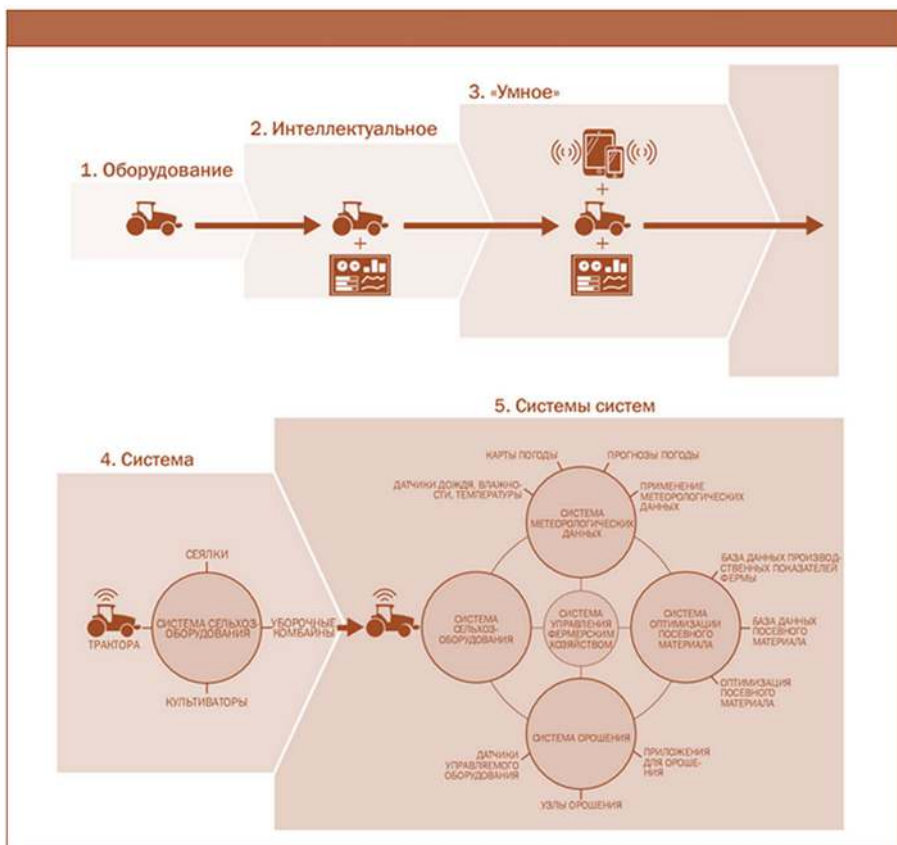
3. «Умное»

2. Интеллектуальное

1. Оборудование

+

+

+

5. Системы систем

4. Система

СЕЯЛКИ

ТРАКТОРА

СИСТЕМА СЕЛЬХОЗ-ОБОРУДОВАНИЯ

УБОРОЧНЫЕ КОМБАЙНЫ

КУЛЬТИВАТОРЫ

КАРТЫ ПОГОДЫ

ПРОГНОЗЫ ПОГОДЫ

ДАТЧИКИ ДОЖДЯ, ВЛАЖНОСТИ, ТЕМПЕРАТУРЫ

ПРИМЕНЕНИЕ МЕТЕОРОЛОГИЧЕСКИХ ДАННЫХ

СИСТЕМА МЕТЕОРОЛОГИЧЕСКИХ ДАННЫХ

БАЗА ДАННЫХ ПРОИЗВОДСТВЕННЫХ ПОКАЗАТЕЛЕЙ ФЕРМЫ

СИСТЕМА СЕЛЬХОЗ-ОБОРУДОВАНИЯ

СИСТЕМА УПРАВЛЕНИЯ ФЕРМЕРСКИМ ХОЗЯЙСТВОМ

СИСТЕМА ОПТИМИЗАЦИИ ПОСЕВНОГО МАТЕРИАЛА

БАЗА ДАННЫХ ПОСЕВНОГО МАТЕРИАЛА

ОПТИМИЗАЦИЯ ПОСЕВНОГО МАТЕРИАЛА

СИСТЕМА ОРОШЕНИЯ

ДАТЧИКИ УПРАВЛЯЕМОГО ОБОРУДОВАНИЯ

ПРИЛОЖЕНИЯ ДЛЯ ОРОШЕНИЯ

УЗЛЫ ОРОШЕНИЯ